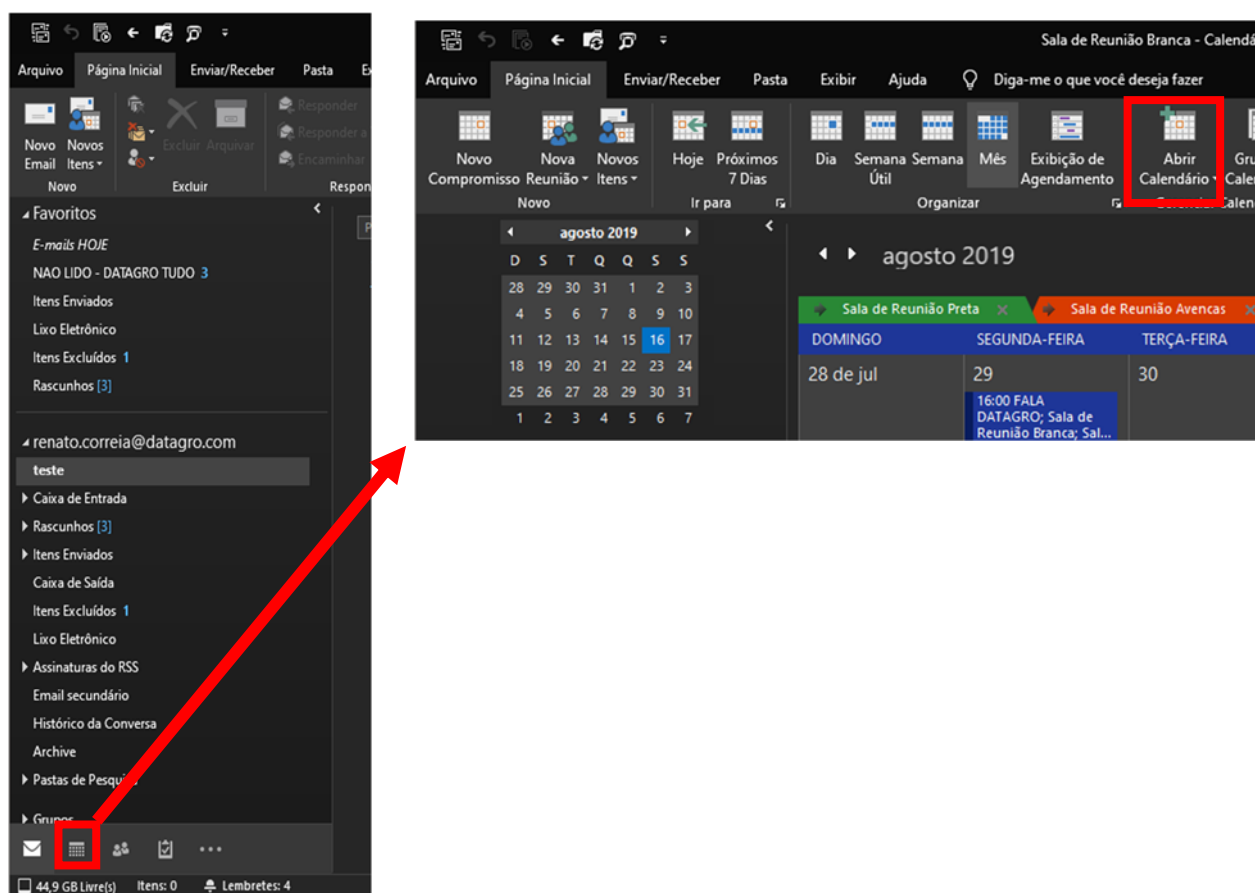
Arquivo Página Inicial Enviar/Receber Pasta E

Novo Email Novos Itens
Novo
Excluir Arquivar
Excluir
Responder
Responder a
Encaminhar
Respon

Favoritos
E-mails HOJE
NAO LIDO - DATAGRO TUDO 3
Itens Enviados
Lixo Eletrônico
Itens Excluídos 1
Rascunhos [3]

renato.correia@datagro.com
teste
Caixa de Entrada
Rascunhos [3]
Itens Enviados
Caixa de Saída
Itens Excluídos 1
Lixo Eletrônico
Assinaturas do RSS
Email secundário
Histórico da Conversa
Archive
Pastas de Pesqui
Grupos

44,9 GB Livre(s) Itens: 0 Lembretes: 4

Sala de Reunião Branca - Calend

Arquivo Página Inicial Enviar/Receber Pasta Exibir Ajuda Diga-me o que você deseja fazer

Novo Compromisso Nova Reunião Novos Itens
Novo
Hoje Próximos 7 Dias
Ir para
Dia Semana Útil Semana Mês Exibição de Agendamento
Organizar
Abrir Calendário
Gru Cale

agosto 2019
| D | S | T | Q | Q | S | S |
|---|---|---|---|---|---|---|
| 28 | 29 | 30 | 31 | 1 | 2 | 3 |
| 4 | 5 | 6 | 7 | 8 | 9 | 10 |
| 11 | 12 | 13 | 14 | 15 | 16 | 17 |
| 18 | 19 | 20 | 21 | 22 | 23 | 24 |
| 25 | 26 | 27 | 28 | 29 | 30 | 31 |
| 1 | 2 | 3 | 4 | 5 | 6 | 7 |

agosto 2019
Sala de Reunião Preta
Sala de Reunião Avencas
DOMINGO SEGUNDA-FEIRA TERÇA-FEIRA
28 de jul 29 30
16:00 FALA DATAGRO; Sala de Reunião Branca; Sal...